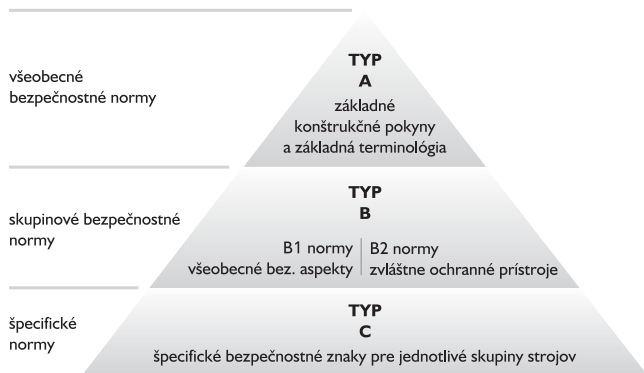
všeobecné bezpečnostné normy

TYP
A
základné konštrukčné pokyny a základná terminológia

skupinové bezpečnostné normy

TYP
B

B1 normy
všeobecné bez. aspekty

B2 normy
zvláštne ochranné prístroje

špecifické normy

TYP
C
špecifické bezpečnostné znaky pre jednotlivé skupiny strojov